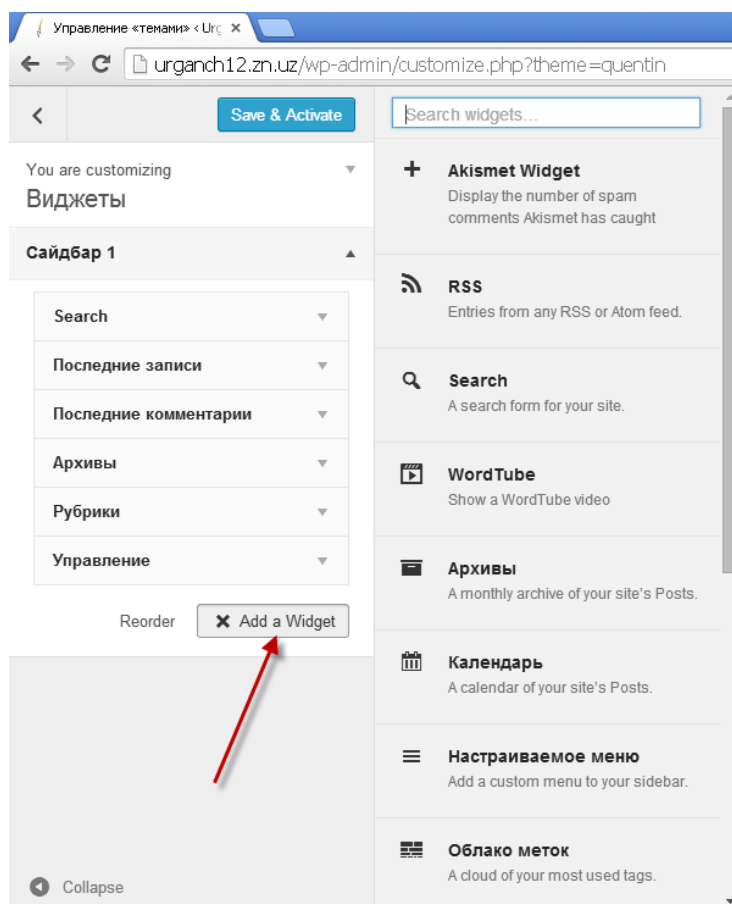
Управление «темами» ‹ Urg

urganch12.zn.uz/wp-admin/customize.php?theme=quentin

Save & Activate

You are customizing
Виджеты

Сайдбар 1

Search
Последние записи
Последние комментарии
Архивы
Рубрики
Управление

Reorder
Add a Widget

Collapse

Search widgets...

Akismet Widget
Display the number of spam comments Akismet has caught

RSS
Entries from any RSS or Atom feed.

Search
A search form for your site.

WordTube
Show a WordTube video

Архивы
A monthly archive of your site's Posts.

Календарь
A calendar of your site's Posts.

Настраиваемое меню
Add a custom menu to your sidebar.

Облако меток
A cloud of your most used tags.